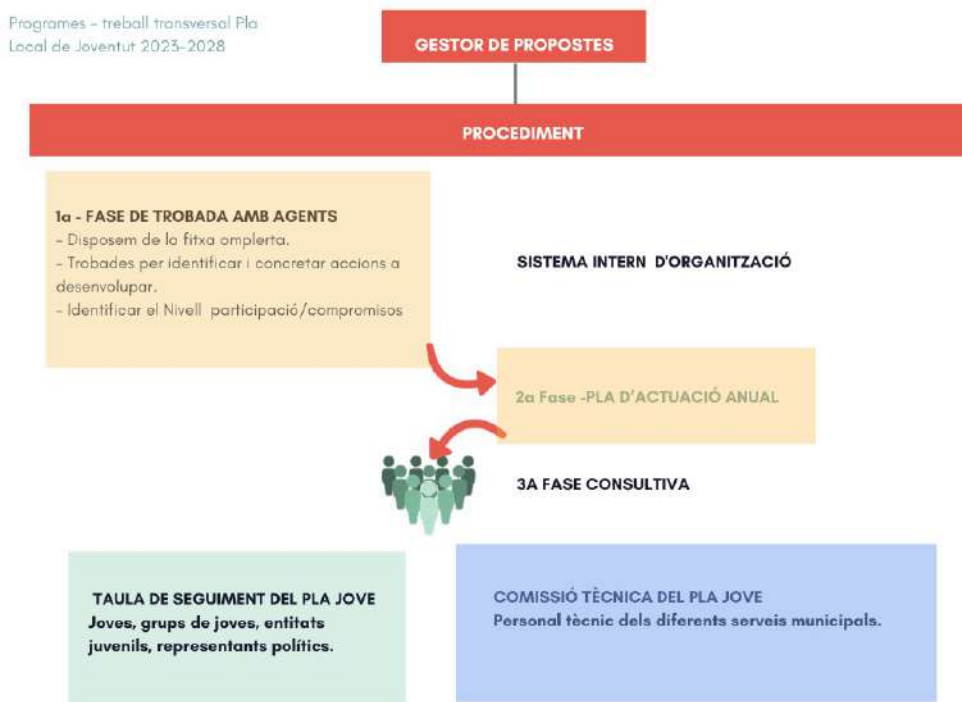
Programes - treball transversal Pla Local de Joventut 2023-2028

GESTOR DE PROPOSTES

PROCEDIMENT

1a - FASE DE TROBADA AMB AGENTS
- Disposem de la fitxa omplerta.
- Trobades per identificar i concretar accions a desenvolupar.
- Identificar el Nivell participació/compromisos

SISTEMA INTERN D'ORGANITZACIÓ

2a Fase -PLA D'ACTUACIÓ ANUAL

3A FASE CONSULTIVA

TAULA DE SEGUIMENT DEL PLA JOVE
Joves, grups de joves, entitats juvenils, representants polítics.

COMISSIÓ TÈCNICA DEL PLA JOVE
Personal tècnic dels diferents serveis municipals.